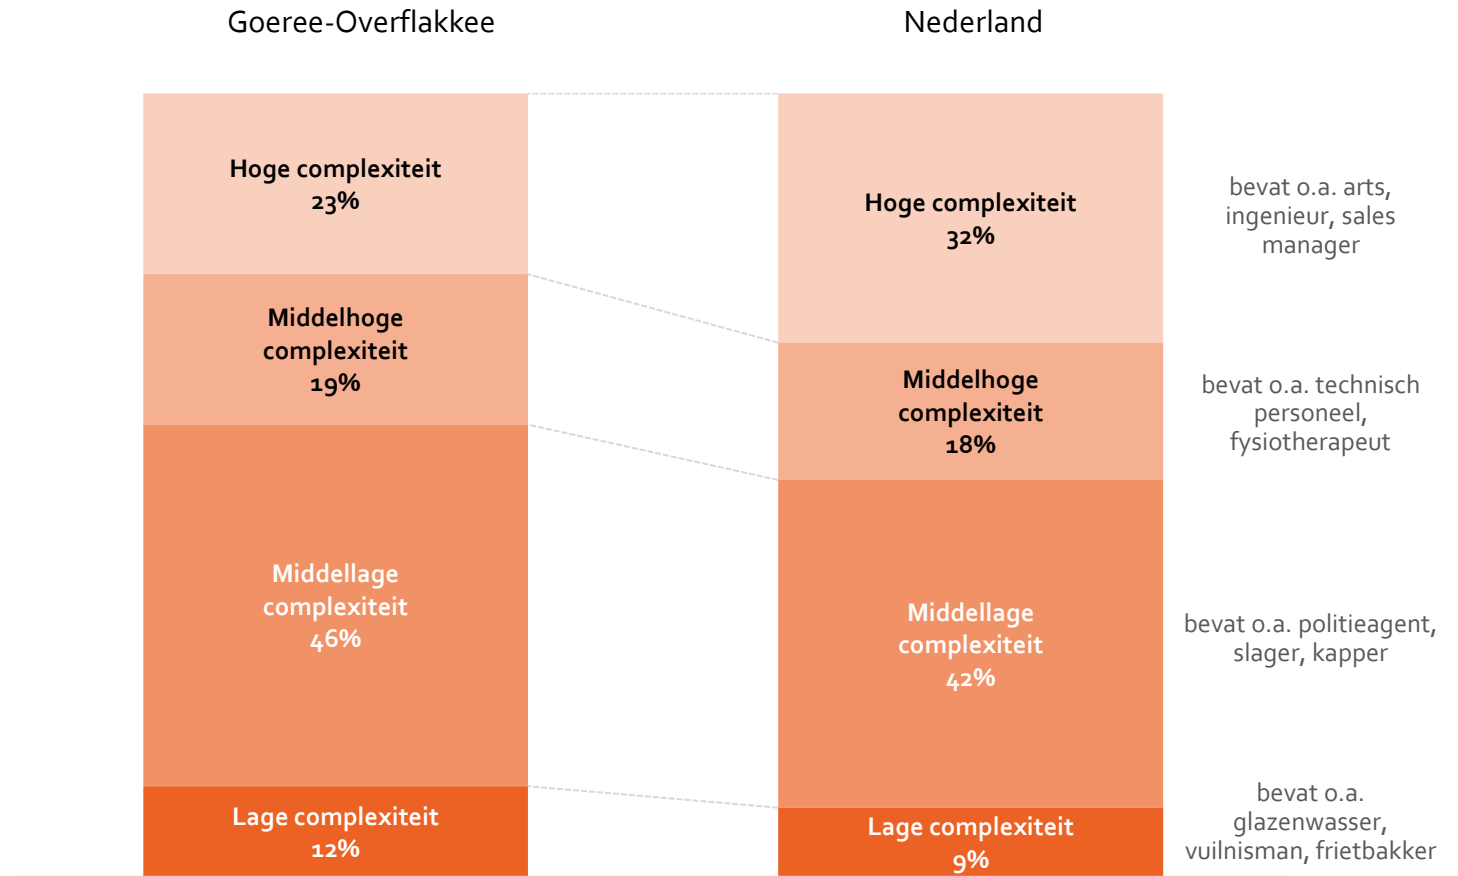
Goeree-Overflakkee

Nederland

Hoge complexiteit
23%

Middelhoge complexiteit
19%

Middellage complexiteit
46%

Lage complexiteit
12%

Hoge complexiteit
32%

Middelhoge complexiteit
18%

Middellage complexiteit
42%

Lage complexiteit
9%

bevat o.a. arts, ingenieur, sales manager

bevat o.a. technisch personeel, fysiotherapeut

bevat o.a. politieagent, slager, kapper

bevat o.a. glazenwasser, vuilnisman, frietbakker